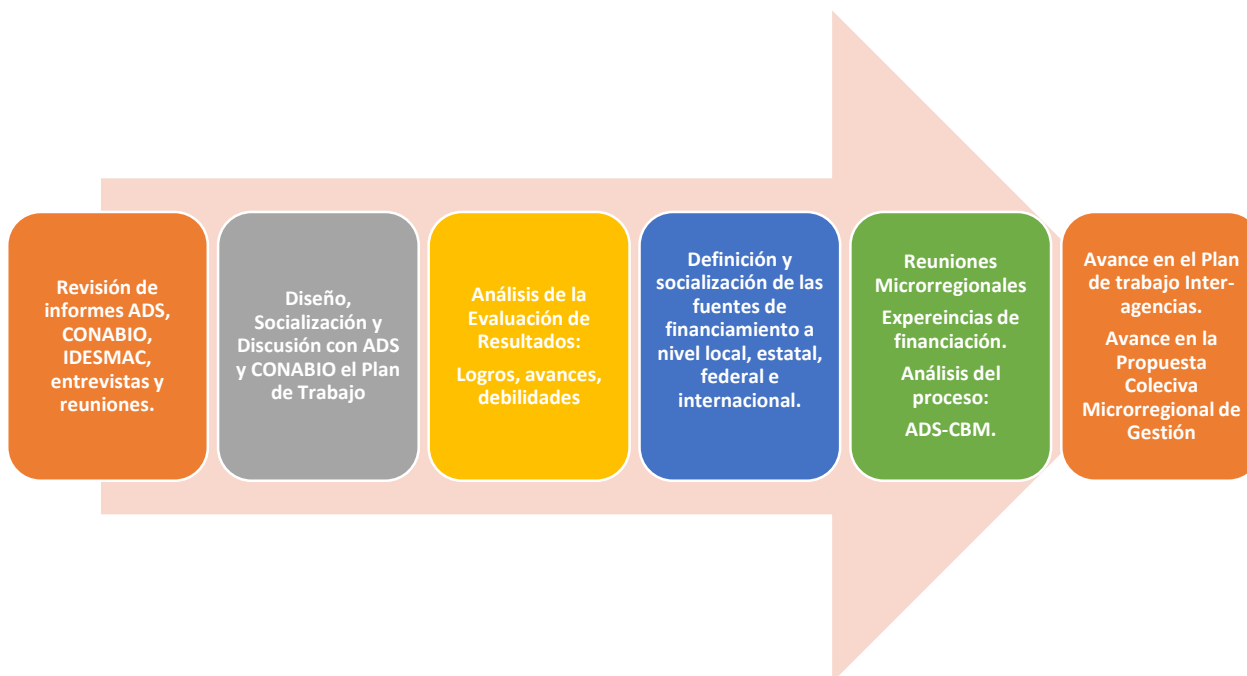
Revisión de informes ADS, CONABIO, IDESMAC, entrevistas y reuniones.

Diseño, Socialización y Discusión con ADS y CONABIO el Plan de Trabajo

Análisis de la Evaluación de Resultados:

Logros, avances, debilidades

Definición y socialización de las fuentes de financiamiento a nivel local, estatal, federal e internacional.

Reuniones Microrregionales

Expereincias de financiación.

Análisis del proceso:

ADS-CBM.

Avance en el Plan de trabajo Interagencias.

Avance en la Propuesta Coleciva Microrregional de Gestión